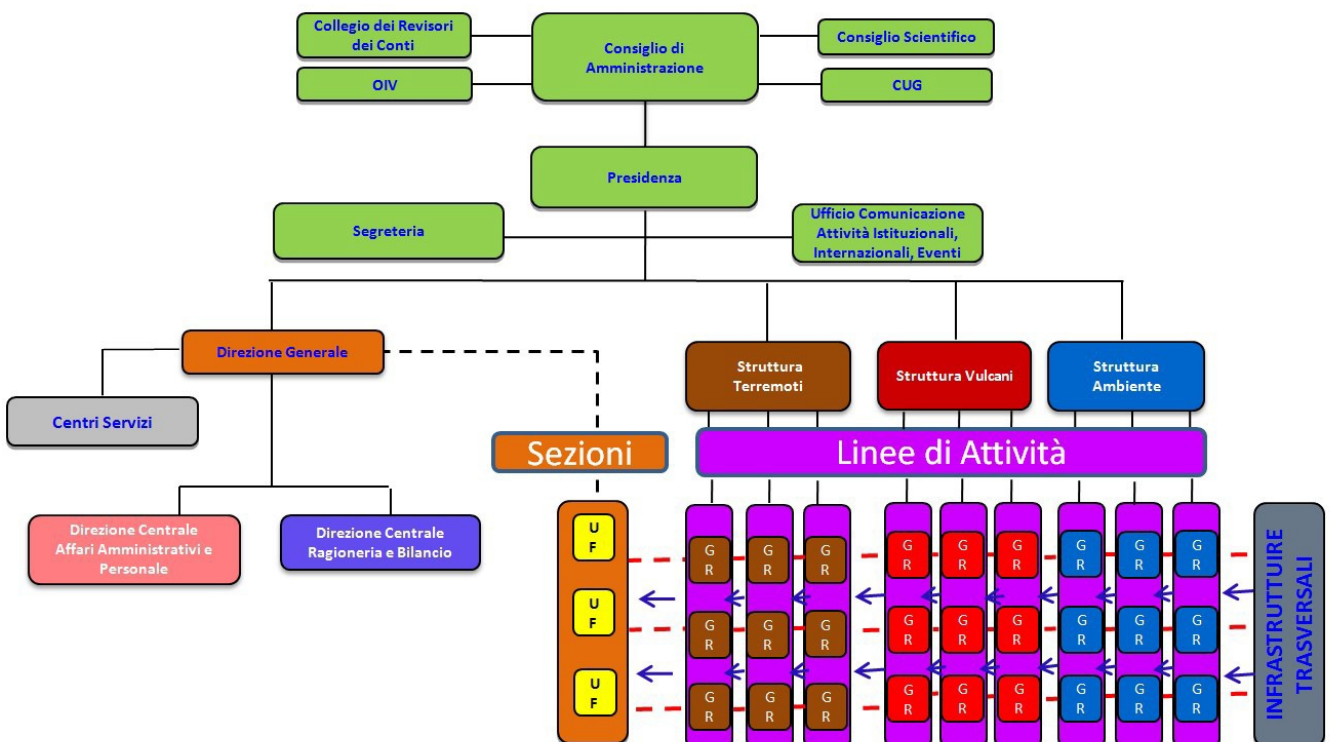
Collegio dei Revisori dei Conti

Consiglio di Amministrazione

Consiglio Scientifico

OIV

CUG

Presidenza

Segreteria

Ufficio Comunicazione Attività Istituzionali, Internazionali, Eventi

Direzione Generale

Centri Servizi

Direzione Centrale Affari Amministrativi e Personale

Direzione Centrale Ragioneria e Bilancio

Sezioni

Struttura Terremoti

Struttura Vulcani

Struttura Ambiente

Linee di Attività

U F

U F

U F

G R

G R

G R

G R

G R

G R

G R

G R

G R

G R

G R

G R

G R

G R

G R

G R

G R

G R

G R

G R

G R

G R

G R

G R

G R

G R

G R

INFRASTRUTTURE TRASVERSALI